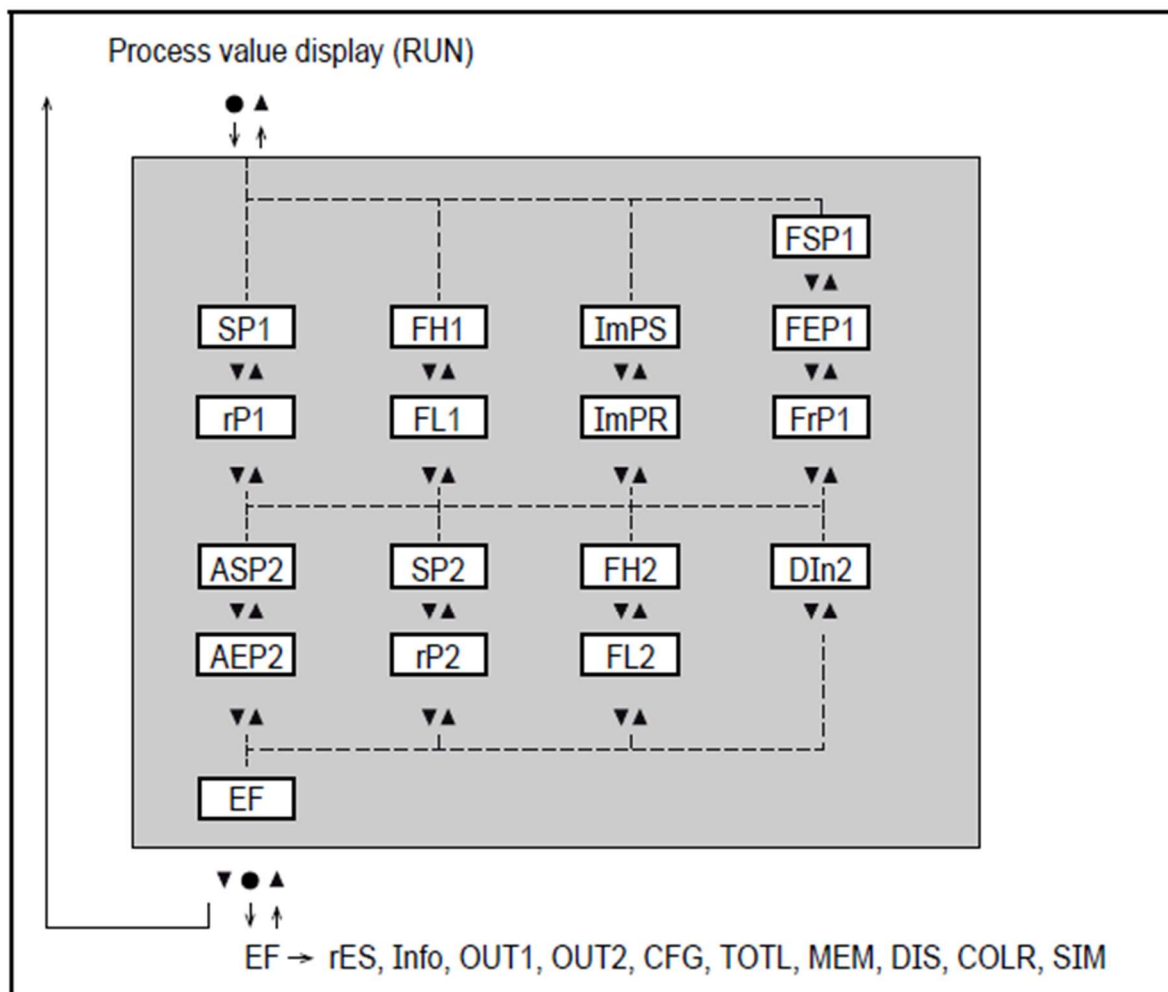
Process value display (RUN)

● ▲

FSP1

▼▲

SP1

FH1

ImPS

FEP1

▼▲

▼▲

▼▲

▼▲

rP1

FL1

ImPR

FrP1

▼▲

▼▲

▼▲

▼▲

ASP2

SP2

FH2

DIn2

▼▲

▼▲

▼▲

▼▲

AEP2

rP2

FL2

▼▲

▼▲

▼▲

EF

▼ ● ▲

EF → rES, Info, OUT1, OUT2, CFG, TOTL, MEM, DIS, COLR, SIM